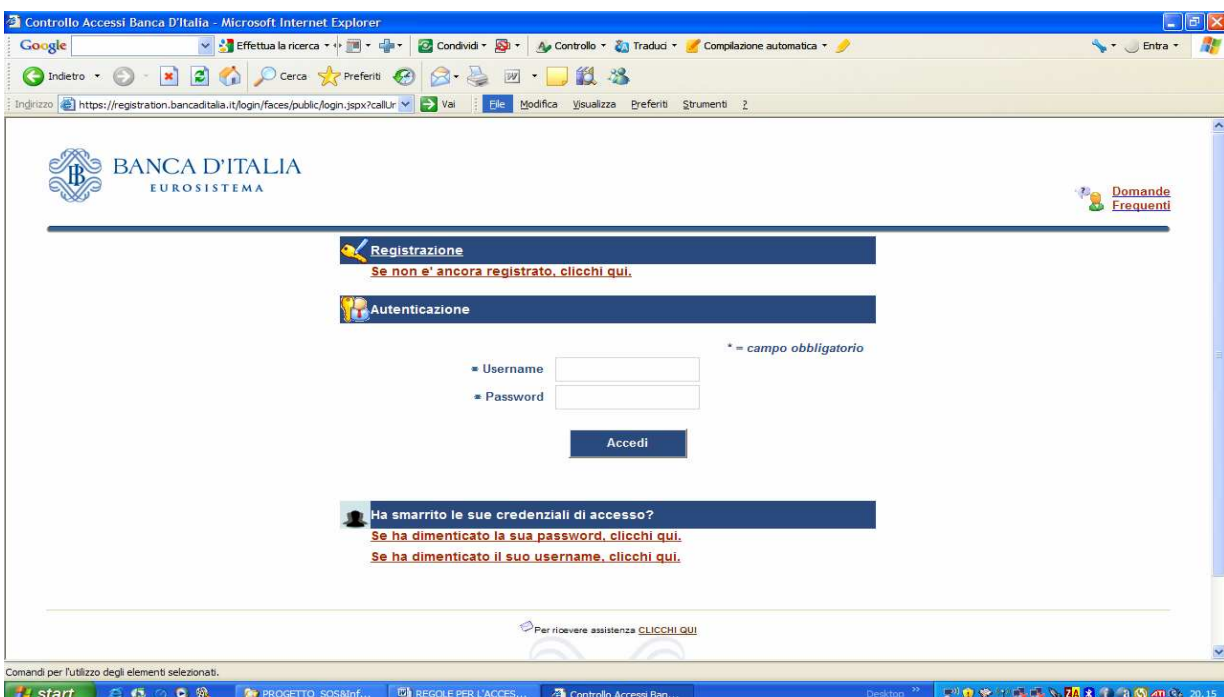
Controllo Accessi Banca D'Italia - Microsoft Internet Explorer

Google | Effettua la ricerca | Condividi | Controllo | Traduci | Compilazione automatica | Entra

Indietro | Cerca | Preferiti

Indirizzo https://registration.bancaditalia.it/login/faces/public/login.jspx?callUr | Vai | File | Modifica | Visualizza | Preferiti | Strumenti | ?

BANCA D'ITALIA
EUROSISTEMA

Domande Frequenti

Registrazione
Se non e' ancora registrato, clicchi qui.

Autenticazione

* = campo obbligatorio

* Username
* Password

Accedi

Ha smarrito le sue credenziali di accesso?
Se ha dimenticato la sua password, clicchi qui.
Se ha dimenticato il suo username, clicchi qui.

Per ricevere assistenza CLICCHI QUI

Comandi per l'utilizzo degli elementi selezionati.

start | PROGETTO_SOS&Inf... | REGOLE PER L'ACCES... | Controllo Accessi Ban... | Desktop | 20.15